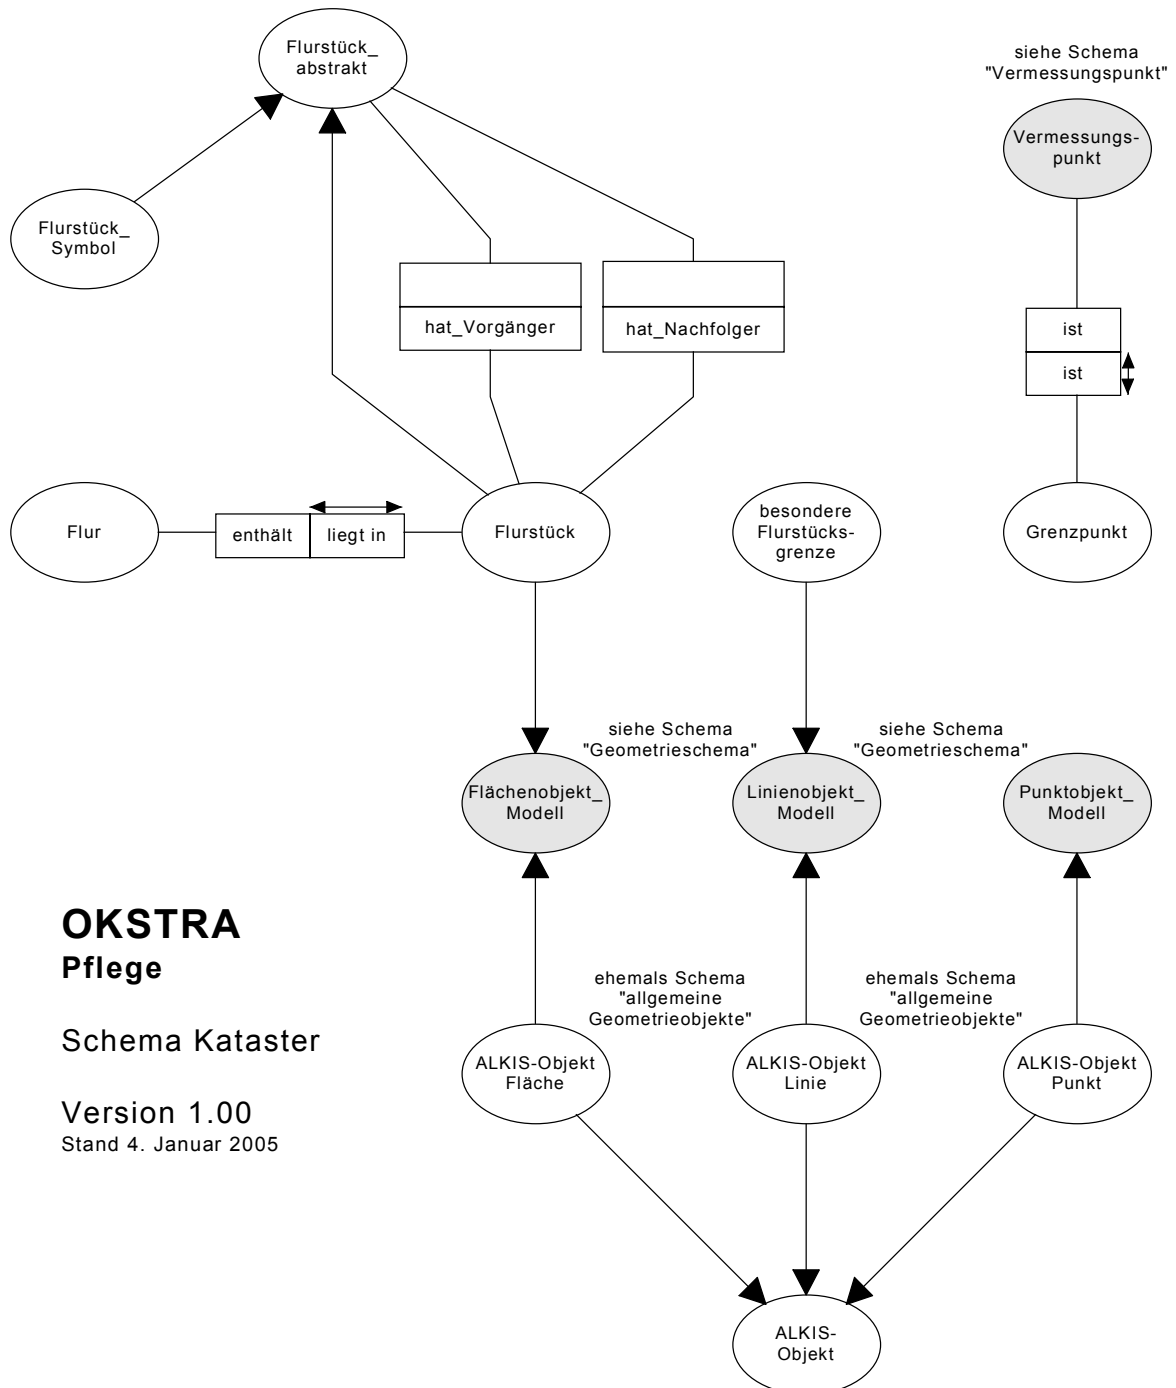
Flurstück_ abstrakt

siehe Schema "Vermessungspunkt"

Vermessungspunkt

Flurstück_ Symbol

hat_Vorgänger

hat_Nachfolger

ist

ist

Flur

enthält

liegt in

Flurstück

besondere Flurstücksgrenze

Grenzpunkt

siehe Schema "Geometrieschema"

siehe Schema "Geometrieschema"

Flächenobjekt_ Modell

Linienobjekt_ Modell

Punktobjekt_ Modell

OKSTRA
Pflege

Schema Kataster

Version 1.00
Stand 4. Januar 2005

ehemals Schema "allgemeine Geometrieobjekte"

ehemals Schema "allgemeine Geometrieobjekte"

ALKIS-Objekt Fläche

ALKIS-Objekt Linie

ALKIS-Objekt Punkt

ALKIS-Objekt